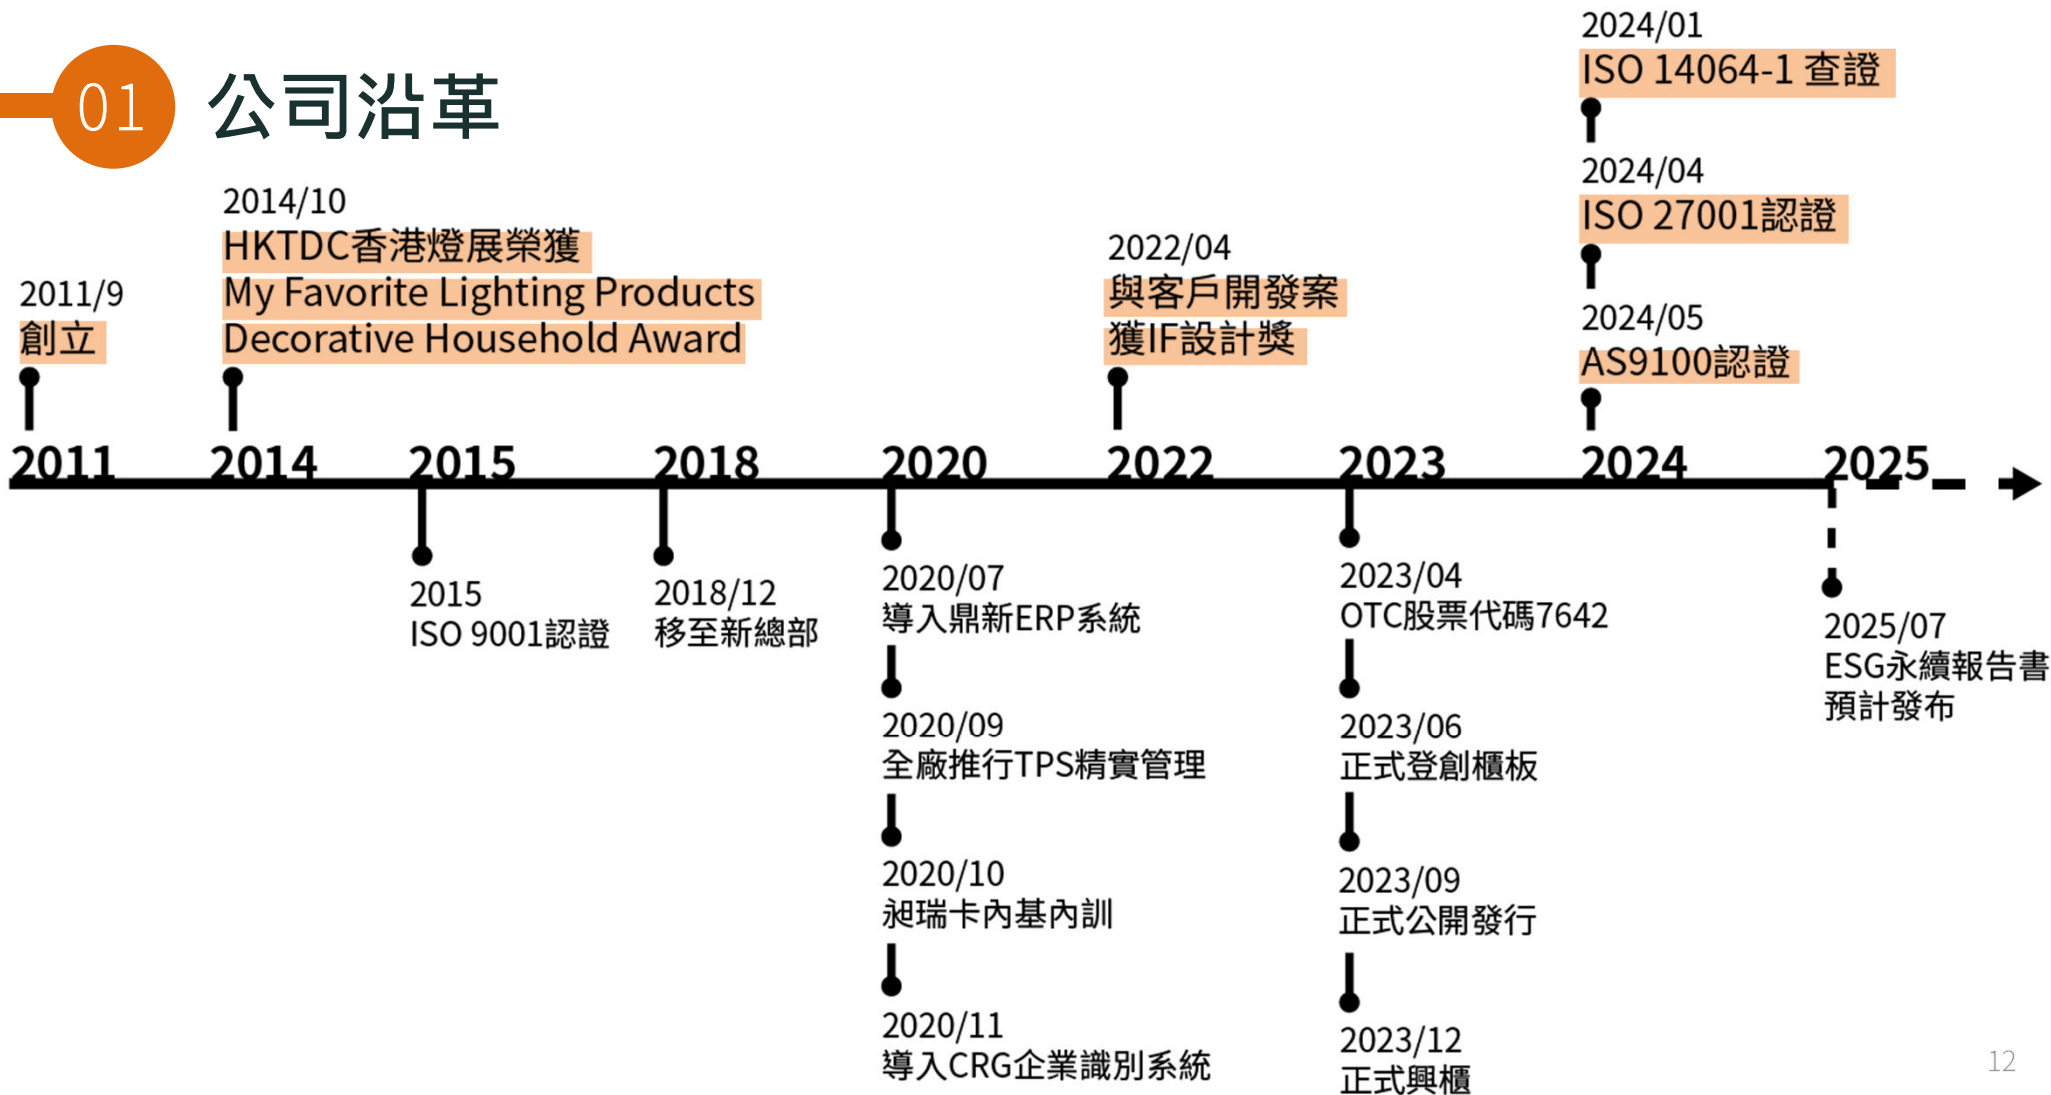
01 公司沿革

2011/9
創立

2014/10
HKTDC香港燈展榮獲
My Favorite Lighting Products
Decorative Household Award

2022/04
與客戶開發案
獲IF設計獎

2024/01
ISO 14064-1 查證

2024/04
ISO 27001認證

2024/05
AS9100認證

2011 2014 2015 2018 2020 2022 2023 2024 2025

2015
ISO 9001認證

2018/12
移至新總部

2020/07
導入鼎新ERP系統

2020/09
全廠推行TPS精實管理

2020/10
昶瑞卡內基內訓

2020/11
導入CRG企業識別系統

2023/04
OTC股票代碼7642

2023/06
正式登創櫃板

2023/09
正式公開發行

2023/12
正式興櫃

2025/07
ESG永續報告書
預計發布

12